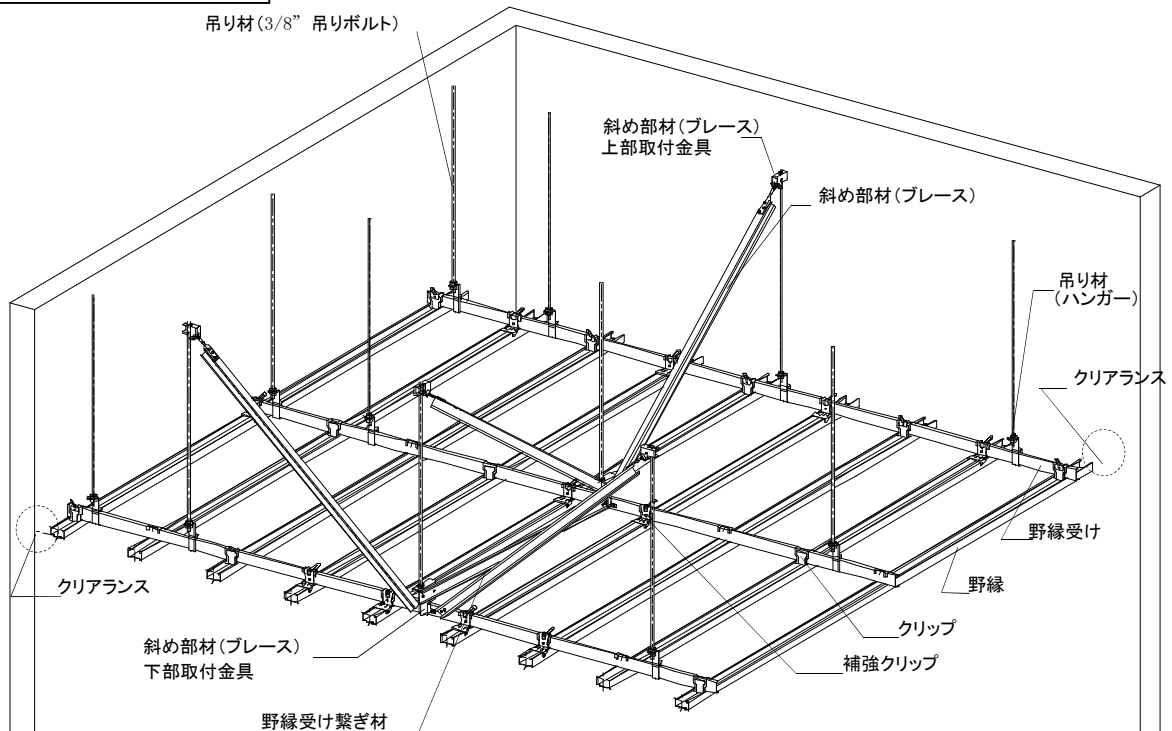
吊り材(3/8" 吊りボルト)

斜め部材(ブレース)
上部取付金具

斜め部材(ブレース)

吊り材
(ハンガー)

クリアランス

野縁受け

野縁

クリアランス

クリップ

斜め部材(ブレース)
下部取付金具

補強クリップ

野縁受け繋ぎ材